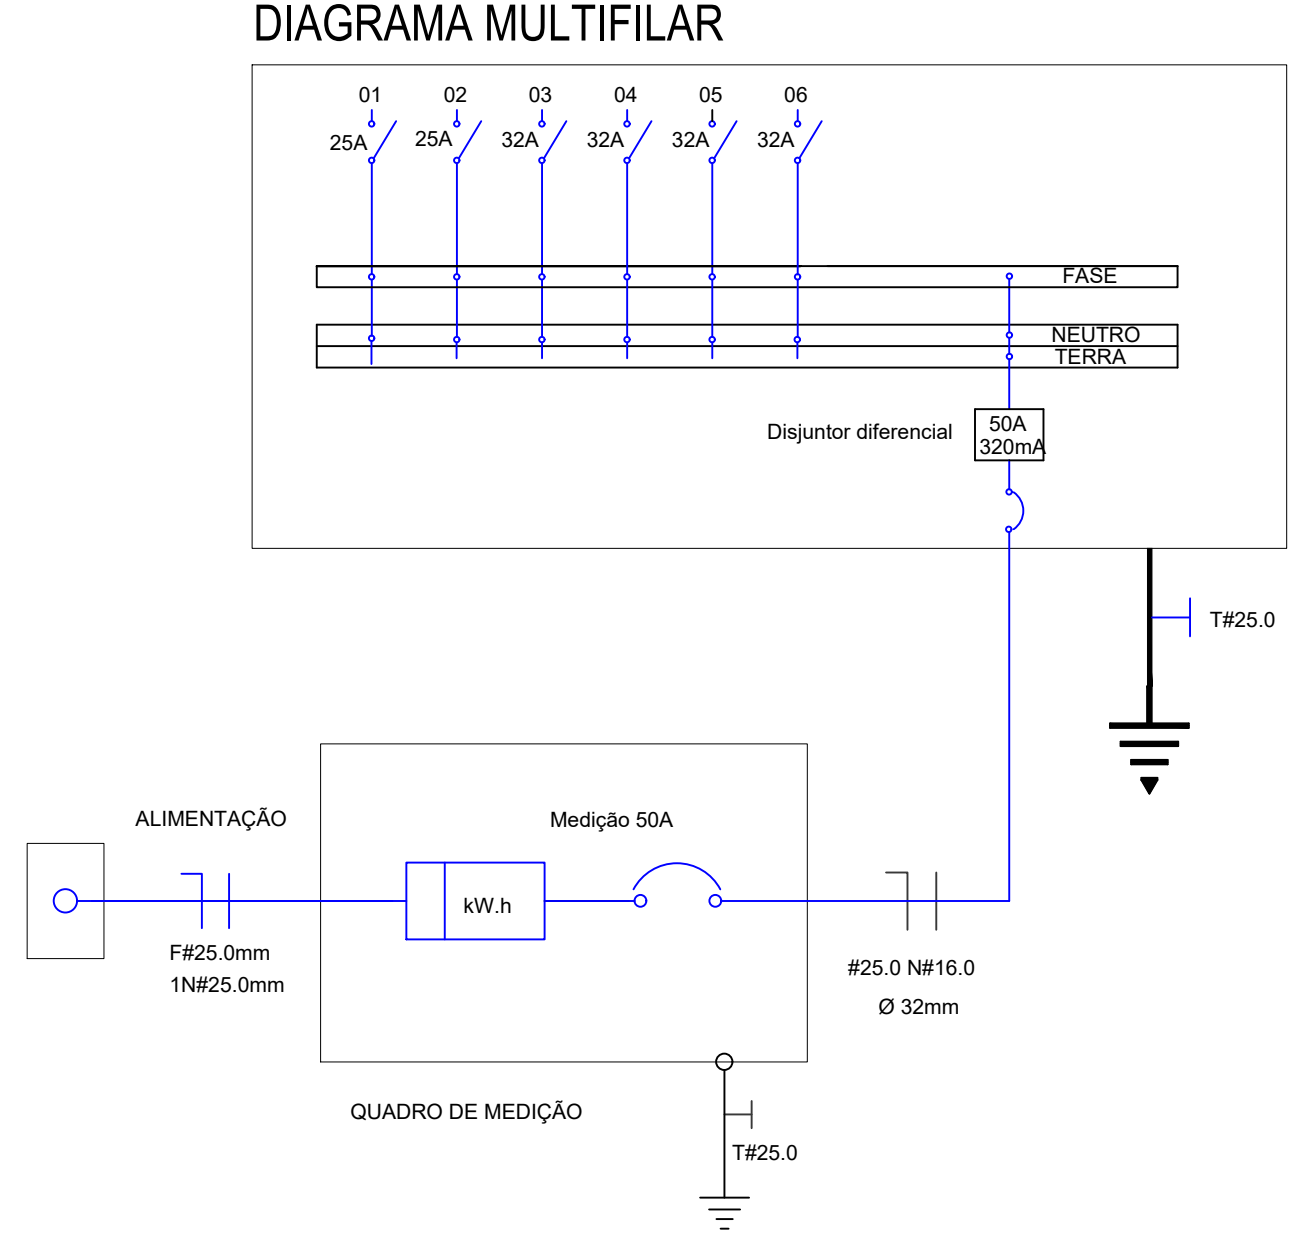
DIAGRAMA MULTIFILAR

01 02 03 04 05 06

25A 25A 32A 32A 32A 32A

FASE

NEUTRO

TERRA

Disjuntor diferencial

50A
320mA

T#25.0

ALIMENTAÇÃO

Medição 50A

kW.h

F#25.0mm
1N#25.0mm

#25.0 N#16.0

Ø 32mm

QUADRO DE MEDIÇÃO

T#25.0